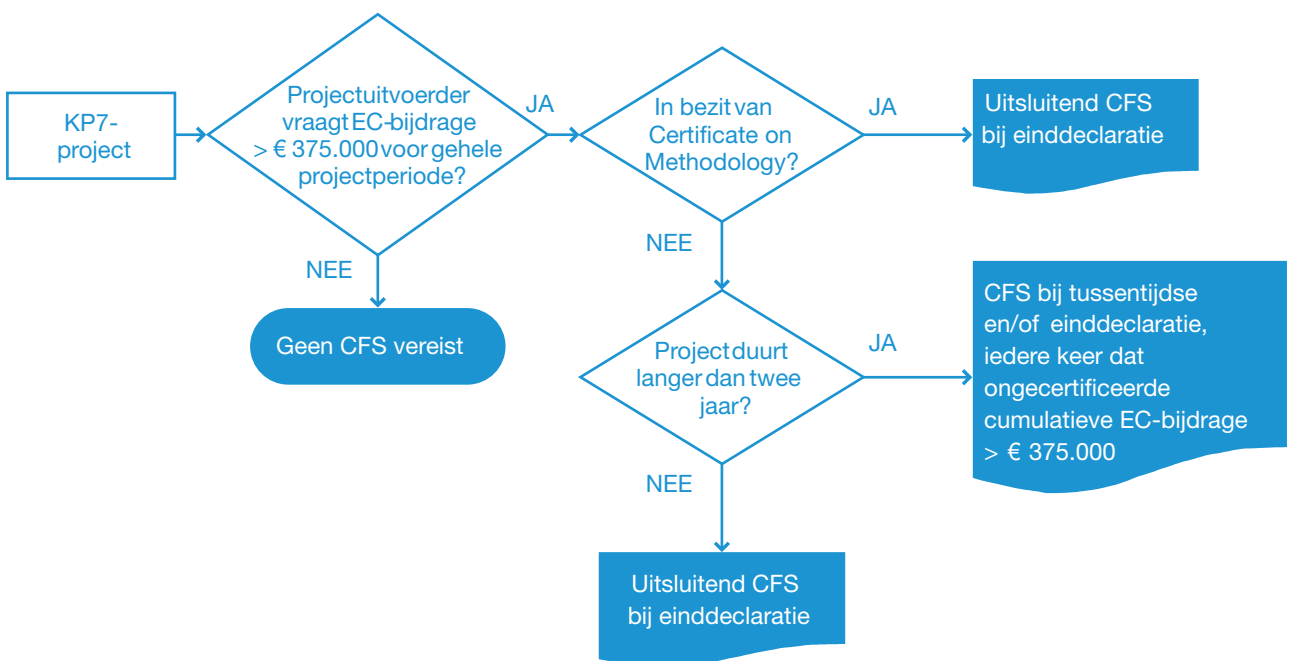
KP7-project

Projectuitvoerder vraagt EC-bijdrage > € 375.000 voor gehele projectperiode?

JA

In bezit van Certificate on Methodology?

JA

Uitsluitend CFS bij einddeclaratie

NEE

Geen CFS vereist

NEE

Project duurt langer dan twee jaar?

JA

CFS bij tussentijdse en/of einddeclaratie, iedere keer dat ongecertificeerde cumulatieve EC-bijdrage > € 375.000

NEE

Uitsluitend CFS bij einddeclaratie